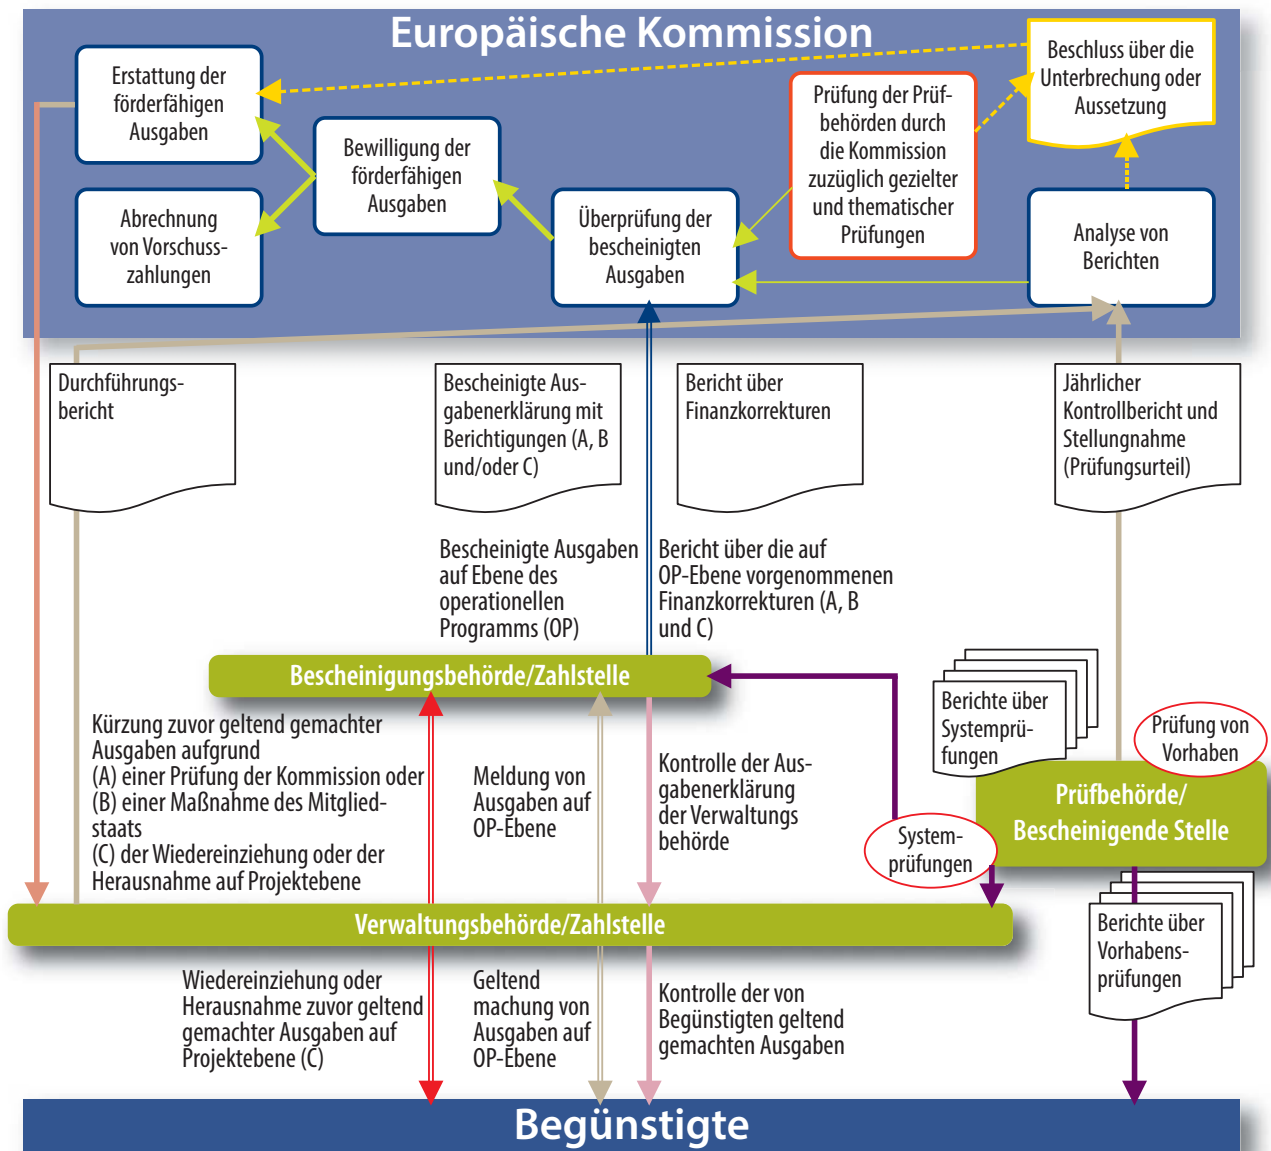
Europäische Kommission

Erstattung der förderfähigen Ausgaben

Abrechnung von Vorschusszahlungen

Bewilligung der förderfähigen Ausgaben

Überprüfung der bescheinigten Ausgaben

Prüfung der Prüfbehörden durch die Kommission zuzüglich gezielter und thematischer Prüfungen

Beschluss über die Unterbrechung oder Aussetzung

Analyse von Berichten

Durchführungsbericht

Bescheinigte Ausgabenerklärung mit Berichtigungen (A, B und/oder C)

Bericht über Finanzkorrekturen

Jährlicher Kontrollbericht und Stellungnahme (Prüfungsurteil)

Bescheinigte Ausgaben auf Ebene des operationellen Programms (OP)

Bericht über die auf OP-Ebene vorgenommenen Finanzkorrekturen (A, B und C)

Bescheinigungsbehörde/Zahlstelle

Berichte über Systemprüfungen

Prüfung von Vorhaben

Prüfbehörde/ Bescheinigende Stelle

Kürzung zuvor geltend gemachter Ausgaben aufgrund
(A) einer Prüfung der Kommission oder
(B) einer Maßnahme des Mitgliedstaats
(C) der Wiedereinziehung oder der Herausnahme auf Projektebene

Meldung von Ausgaben auf OP-Ebene

Kontrolle der Ausgabenerklärung der Verwaltungs behörde

Systemprüfungen

Verwaltungsbehörde/Zahlstelle

Berichte über Vorhabensprüfungen

Wiedereinziehung oder Herausnahme zuvor geltend gemachter Ausgaben auf Projektebene (C)

Geltend machung von Ausgaben auf OP-Ebene

Kontrolle der von Begünstigten geltend gemachten Ausgaben

Begünstigte